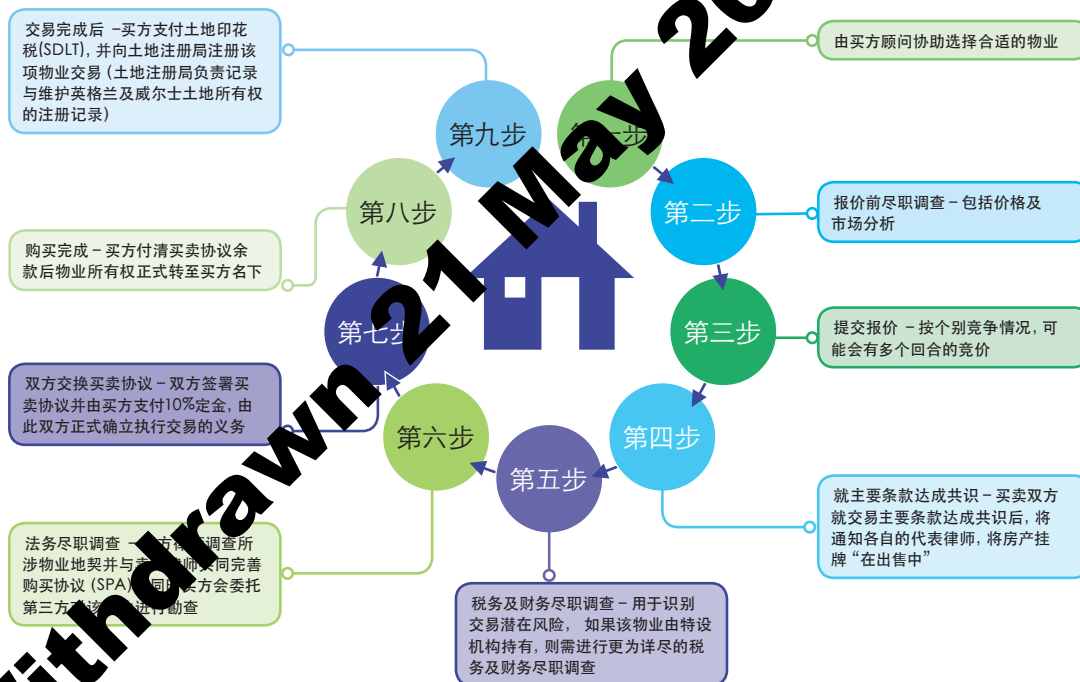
交易完成后 –买方支付土地印花税(SDLT)，并向土地注册局注册该项物业交易（土地注册局负责记录与维护英格兰及威尔士土地所有权的注册记录）

由买方顾问协助选择合适的物业

第九步

第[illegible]步

Withdrawn 21 May 20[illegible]

第八步

第二步

报价前尽职调查 – 包括价格及市场分析

购买完成 – 买方付清买卖协议余款后物业所有权正式转至买方名下

第七步

第三步

提交报价 – 按个别竞争情况，可能会有多个回合的竞价

双方交换买卖协议 – 双方签署买卖协议并由买方支付10%定金，由此双方正式确立执行交易的义务

第六步

第四步

第五步

就主要条款达成共识 – 买卖双方就交易主要条款达成共识后，将通知各自的代表律师，将房产挂牌“在出售中”

法务尽职调查 – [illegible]方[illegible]调查所涉物业地契并与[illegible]师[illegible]同完善购买协议 (SPA)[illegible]同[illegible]买方会委托第三方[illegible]进行勘查

税务及财务尽职调查 – 用于识别交易潜在风险， 如果该物业由特设机构持有，则需进行更为详尽的税务及财务尽职调查